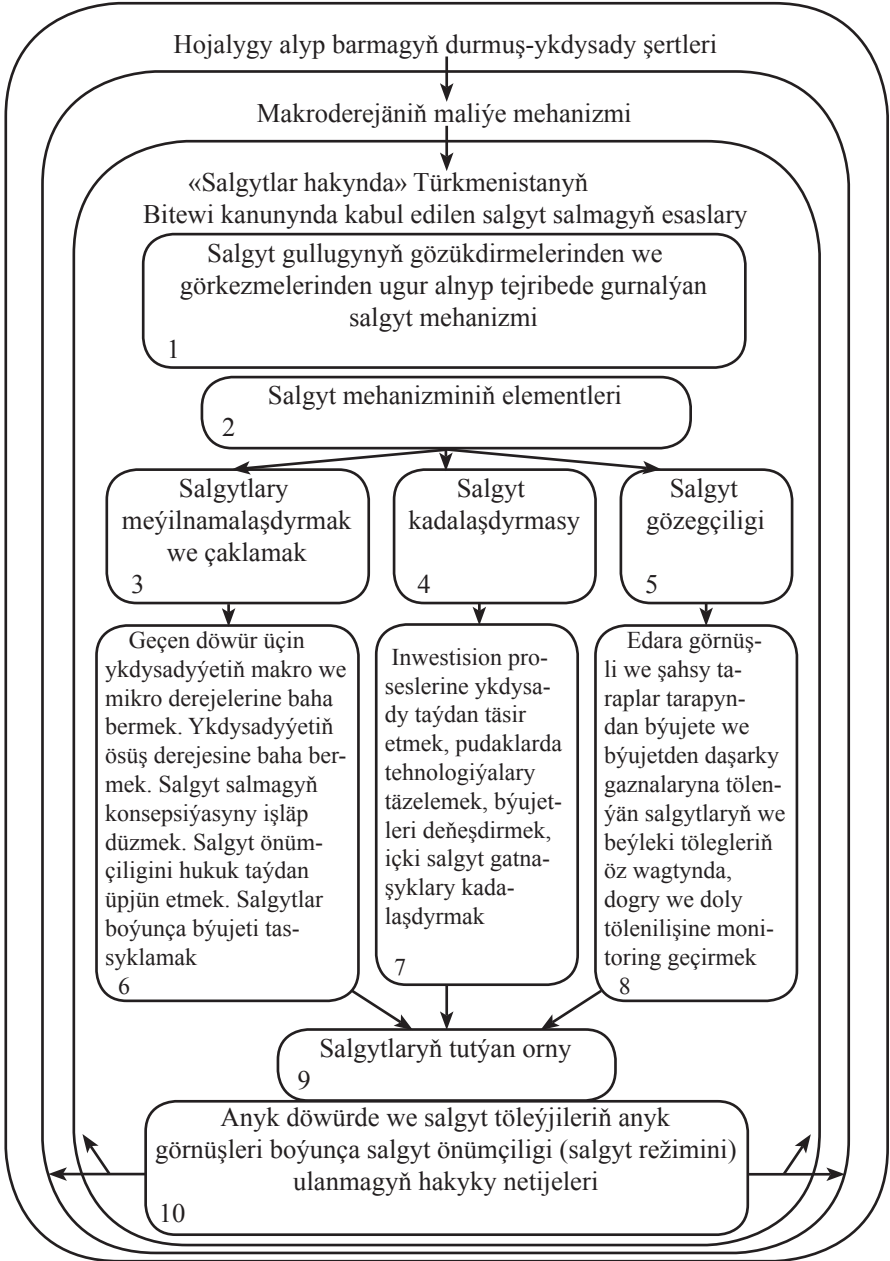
Hojalygy alyp barmagyň durmuş-ykdysady şertleri

Makroderejäniň maliýe mehanizmi

«Salgytlar hakynda» Türkmenistanyň Bitewi kanunynda kabul edilen salgyt salmagyň esaslary

Salgyt gullugynyň gözükdirmelerinden we görkezmelerinden ugur alnyp tejribede gurnalýan salgyt mehanizmi
1

Salgyt mehanizminiň elementleri
2

Salgytlary meýilnamalaşdyrmak we çaklamak
3

Salgyt kadalaşdyrmasy
4

Salgyt gözegçiligi
5

Geçen döwür üçin ykdysadyýetiň makro we mikro derejelerine baha bermek. Ykdysadyýetiň ösüş derejesine baha bermek. Salgyt salmagyň konsepsiýasyny işläp düzmek. Salgyt önümçiligini hukuk taýdan üpjün etmek. Salgytlar boýunça býujeti tassyklamak
6

Inwestision proseslerine ykdysady taýdan täsir etmek, pudaklarda tehnologiýalary täzelemek, býujetleri deňeşdirmek, içki salgyt gatnaşyklary kadalaşdyrmak
7

Edara görnüşli we şahsy taraplar tarapyndan býujete we býujetden daşarky gaznalaryna tölenýän salgytlaryň we beýleki tölegleriň öz wagtynda, dogry we doly tölenilişine monitoring geçirmek
8

Salgytlaryň tutýan orny
9

Anyk döwürde we salgyt töleýjileriň anyk görnüşleri boýunça salgyt önümçiligi (salgyt režimini) ulanmagyň hakyky netijeleri
10